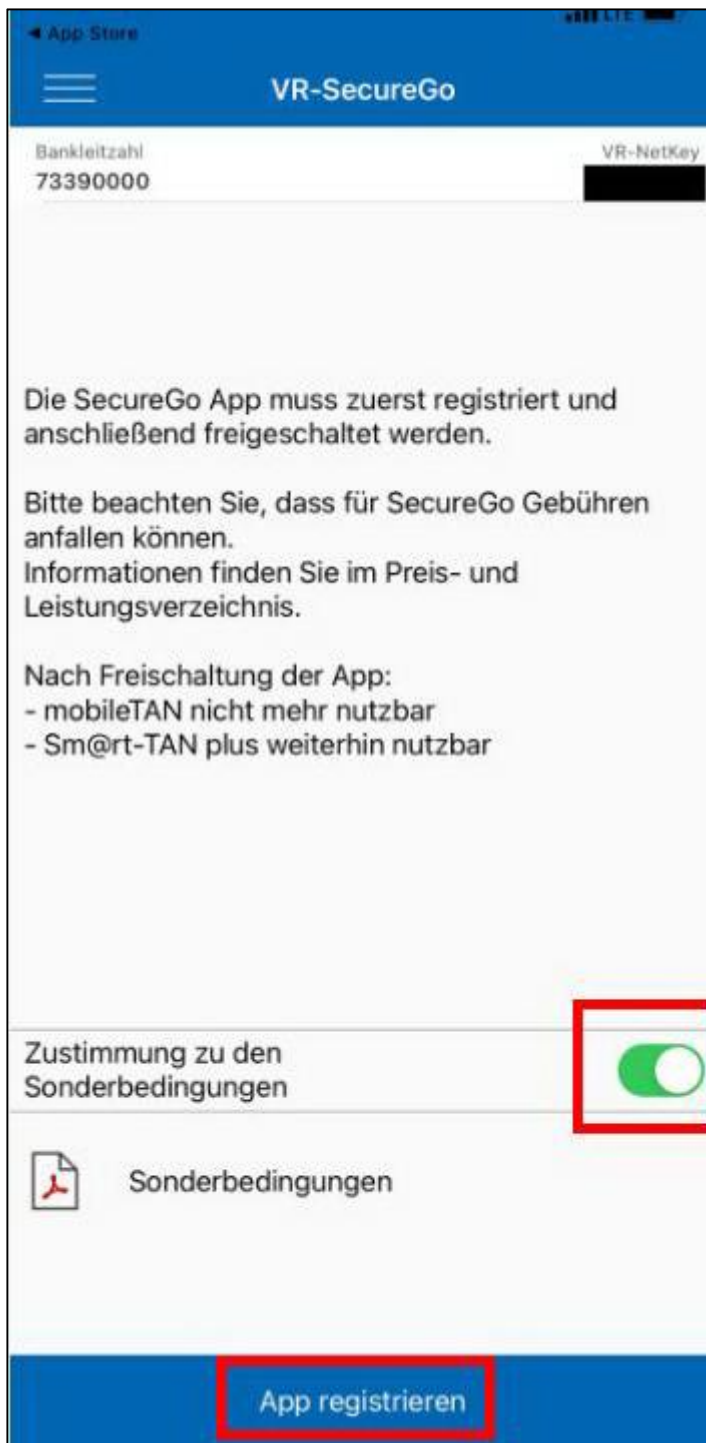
◄ App Store

LTE

VR-SecureGo

Bankleitzahl
73390000

VR-NetKey

Die SecureGo App muss zuerst registriert und anschließend freigeschaltet werden.

Bitte beachten Sie, dass für SecureGo Gebühren anfallen können.
Informationen finden Sie im Preis- und Leistungsverzeichnis.

Nach Freischaltung der App:
- mobileTAN nicht mehr nutzbar
- Sm@rt-TAN plus weiterhin nutzbar

Zustimmung zu den Sonderbedingungen

Sonderbedingungen

App registrieren